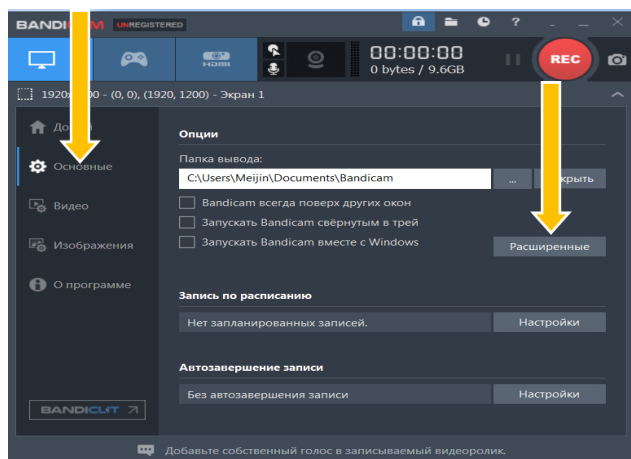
BANDI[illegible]M UNREGISTERED

HDMI

00:00:00
0 bytes / 9.6GB

REC

1920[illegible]00 - (0, 0), (1920, 1200) - Экран 1

До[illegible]

Основные

Видео

Изображения

О программе

BANDICUT ↗

Опции

Папка вывода:

C:\Users\Meijin\Documents\Bandicam

...

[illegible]крыть

Bandicam всегда поверх других окон

Запускать Bandicam свёрнутым в трей

Запускать Bandicam вместе с Windows

Расширенные

Запись по расписанию

Нет запланированных записей.

Настройки

Автозавершение записи

Без автозавершения записи

Настройки

Добавьте собственный голос в записываемый видеоролик.